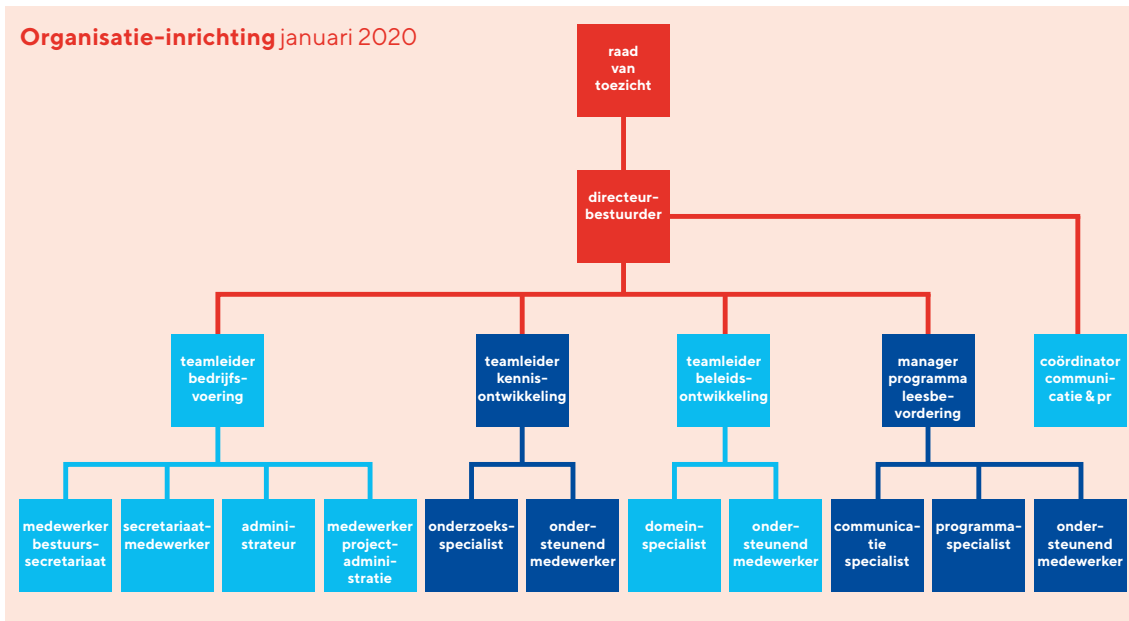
**Organisatie-inrichting** januari 2020

raad van toezicht

directeur-bestuurder

teamleider bedrijfsvoering

teamleider kennisontwikkeling

teamleider beleidsontwikkeling

manager programma leesbevordering

coördinator communicatie & pr

medewerker bestuurssecretariaat

secretariaatmedewerker

administrateur

medewerker projectadministratie

onderzoeksspecialist

ondersteunend medewerker

domeinspecialist

ondersteunend medewerker

communicatie specialist

programmaspecialist

ondersteunend medewerker